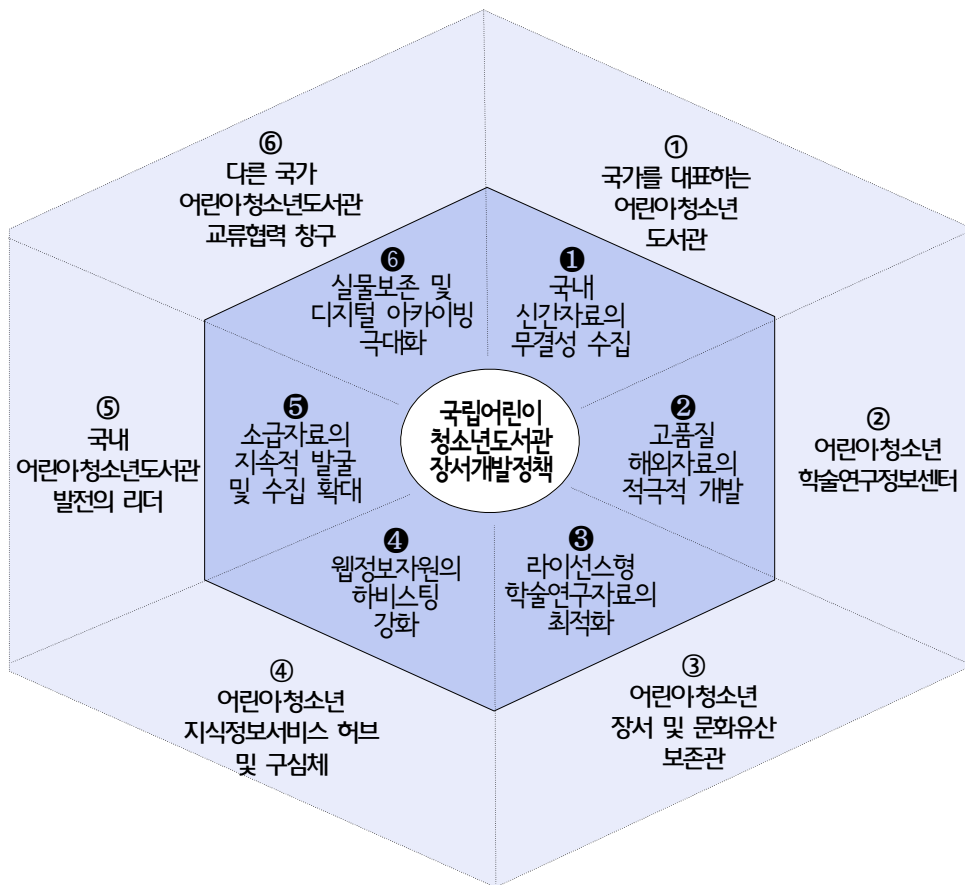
⑥
다른 국가
어린이청소년도서관
교류협력 창구

①
국가를 대표하는
어린이청소년
도서관

❻
실물보존 및
디지털 아카이빙
극대화

❶
국내
신간자료의
무결성 수집

⑤
국내
어린이청소년도서관
발전의 리더

❺
소급자료의
지속적 발굴
및 수집 확대

국립어린이
청소년도서관
장서개발정책

❷
고품질
해외자료의
적극적 개발

②
어린이청소년
학술연구정보센터

❹
웹정보자원의
하비스팅
강화

❸
라이선스형
학술연구자료의
최적화

④
어린이청소년
지식정보서비스 허브
및 구심체

③
어린이청소년
장서 및 문화유산
보존관